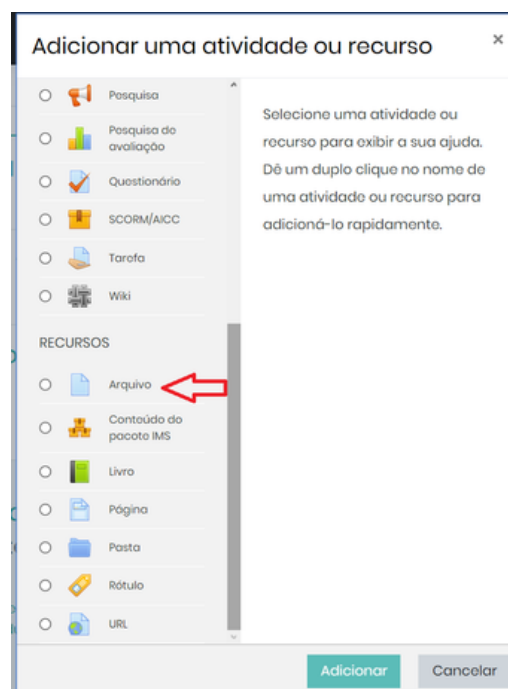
Adicionar uma atividade ou recurso ×

Pesquisa
Pesquisa de avaliação
Questionário
SCORM/AICC
Tarefa
Wiki

RECURSOS
Arquivo
Conteúdo do pacote IMS
Livro
Página
Pasta
Rótulo
URL

Selecione uma atividade ou recurso para exibir a sua ajuda. Dê um duplo clique no nome de uma atividade ou recurso para adicioná-lo rapidamente.

Adicionar
Cancelar